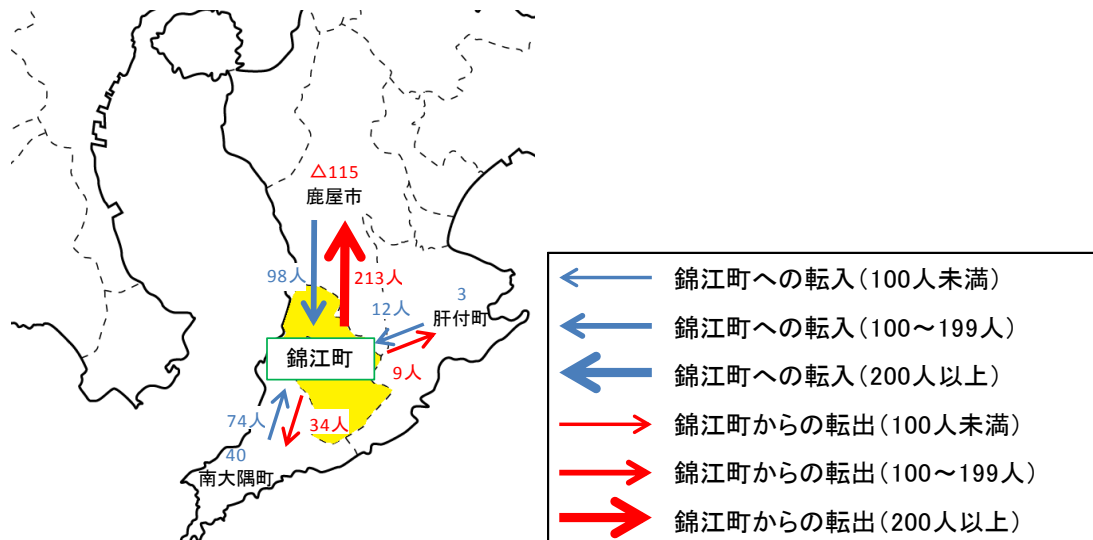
△115
鹿屋市

98人

213人

3
肝付町

12人

錦江町

9人

74人

34人

40
南大隅町

錦江町への転入（100人未満）
錦江町への転入（100～199人）
錦江町への転入（200人以上）
錦江町からの転出（100人未満）
錦江町からの転出（100～199人）
錦江町からの転出（200人以上）